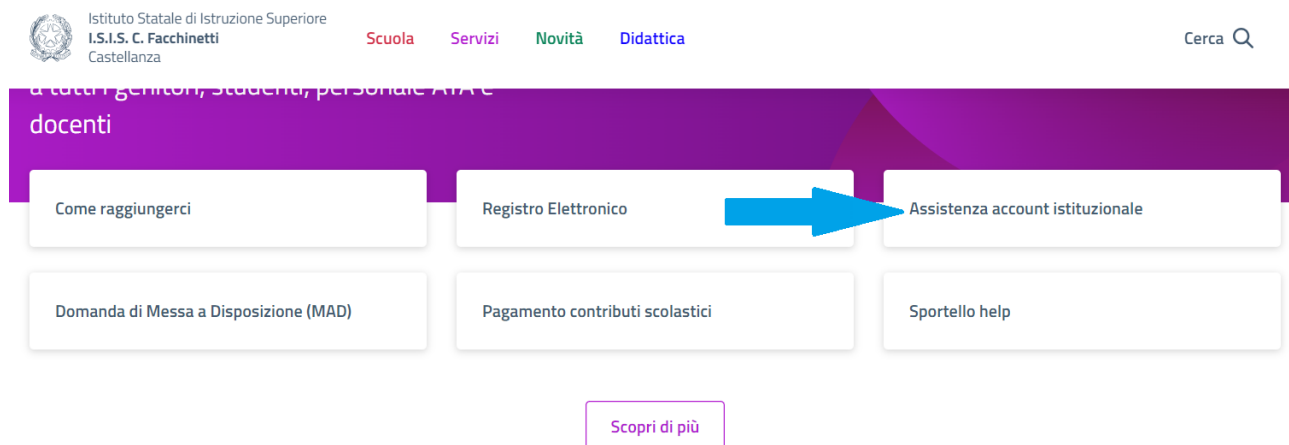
Istituto Statale di Istruzione Superiore
I.S.I.S. C. Facchinetti
Castellanza

Scuola Servizi Novità Didattica

Cerca

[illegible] docenti

Come raggiungerci

Registro Elettronico

Assistenza account istituzionale

Domanda di Messa a Disposizione (MAD)

Pagamento contributi scolastici

Sportello help

Scopri di più